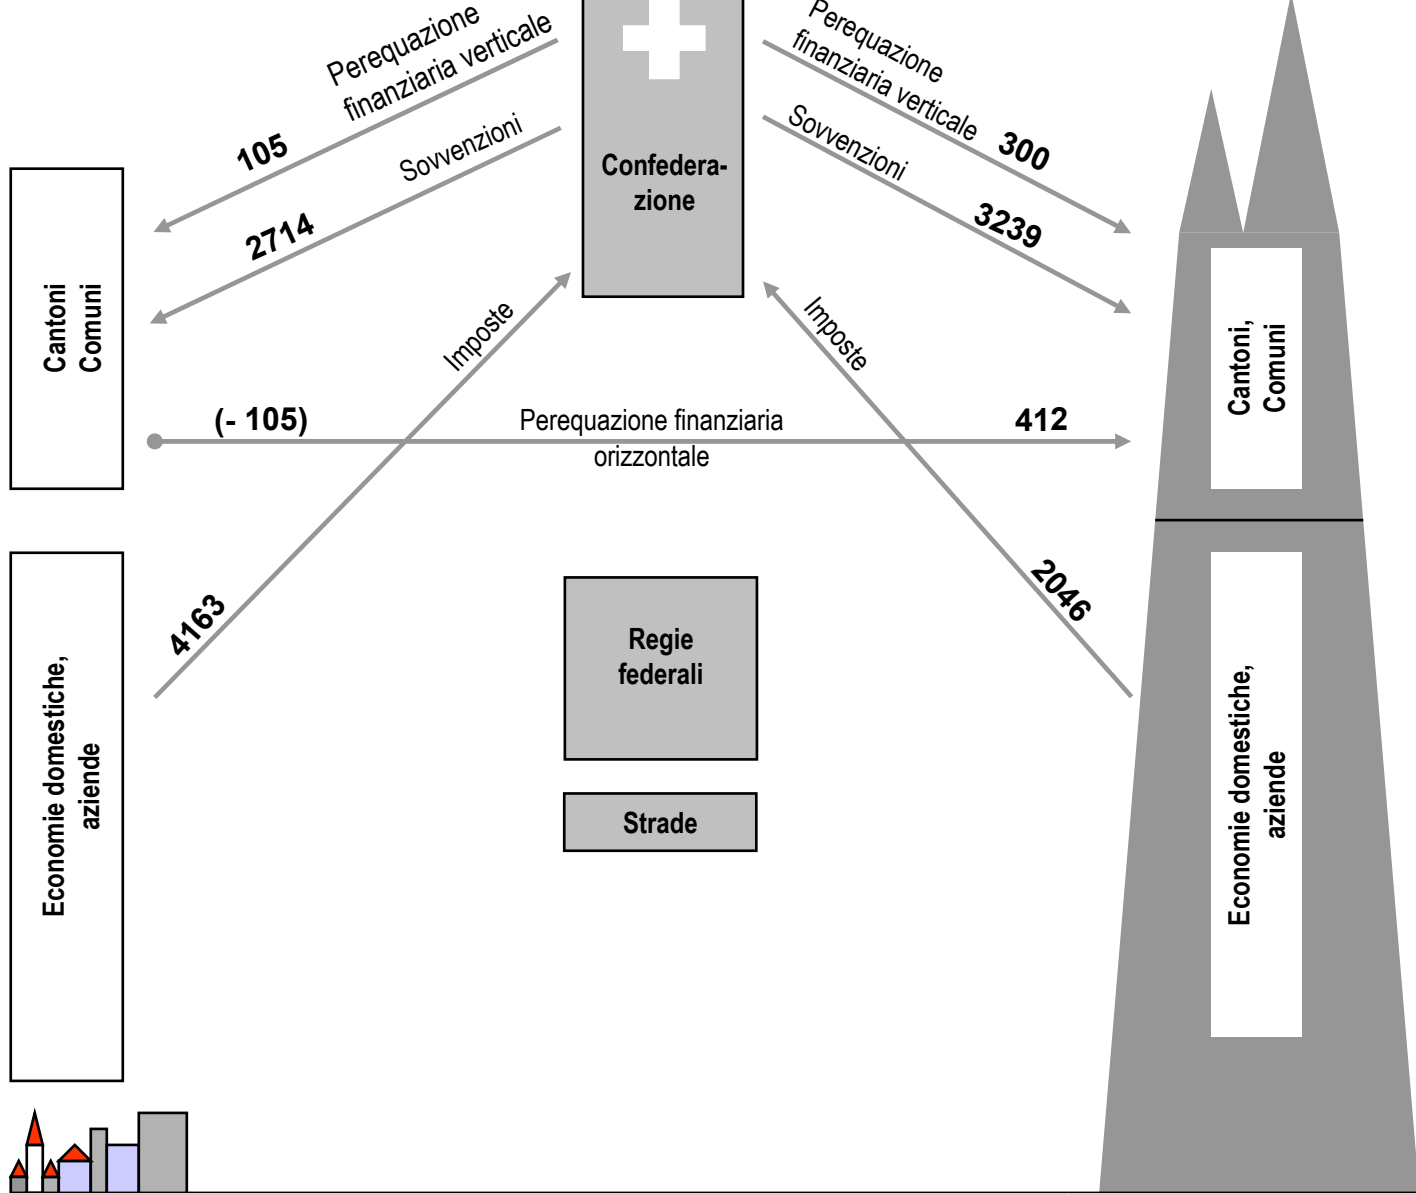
Perequazione finanziaria verticale

105

Sovvenzioni

2714

Confederazione

Perequazione finanziaria verticale

300

Sovvenzioni

3239

Cantoni Comuni

Imposte

Imposte

Cantoni, Comuni

(- 105)

Perequazione finanziaria orizzontale

412

Economie domestiche, aziende

4163

Regie federali

2046

Economie domestiche, aziende

Strade